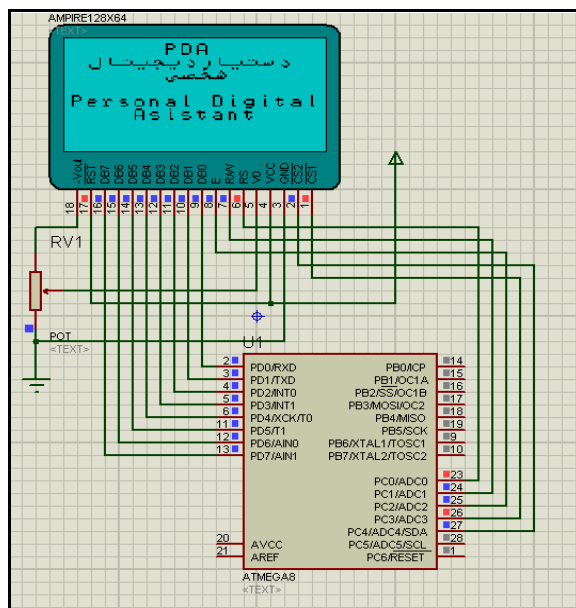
AMPIRE128X64
<TEXT>
PDA
دستیار دیجیتال
شخصی
Personal Digital
Aslstant
-Vout RST DB7 DB6 DB5 DB4 DB3 DB2 DB1 DB0 E R/W RS V0 VCC GND CS2 CS1
18 17 16 15 14 13 12 11 10 9 8 7 6 5 4 3 2 1
RV1
POT
<TEXT>
U1
2 PD0/RXD
3 PD1/TXD
4 PD2/INT0
5 PD3/INT1
6 PD4/XCK/T0
11 PD5/T1
12 PD6/AIN0
13 PD7/AIN1
20 AVCC
21 AREF
PB0/ICP 14
PB1/OC1A 15
PB2/SS/OC1B 16
PB3/MOSI/OC2 17
PB4/MISO 18
PB5/SCK 19
PB6/XTAL1/TOSC1 9
PB7/XTAL2/TOSC2 10
PC0/ADC0 23
PC1/ADC1 24
PC2/ADC2 25
PC3/ADC3 26
PC4/ADC4/SDA 27
PC5/ADC5/SCL 28
PC6/RESET 1
ATMEGA8
<TEXT>